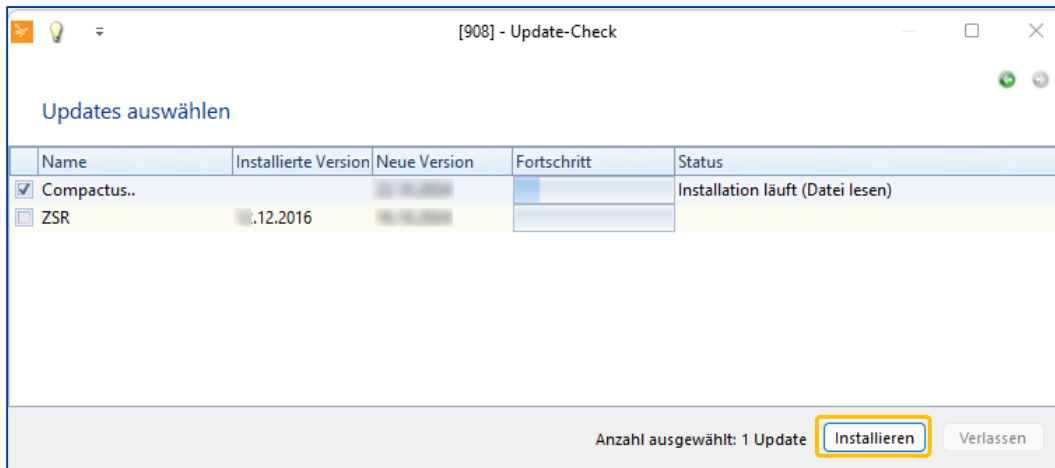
[908] - Update-Check

Updates auswählen

| | Name | Installierte Version | Neue Version | Fortschritt | Status |
|---|---|---|---|---|---|
| ☑ | Compactus.. | | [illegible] | | Installation läuft (Datei lesen) |
| ☐ | ZSR | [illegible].12.2016 | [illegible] | | |

Anzahl ausgewählt: 1 Update Installieren Verlassen